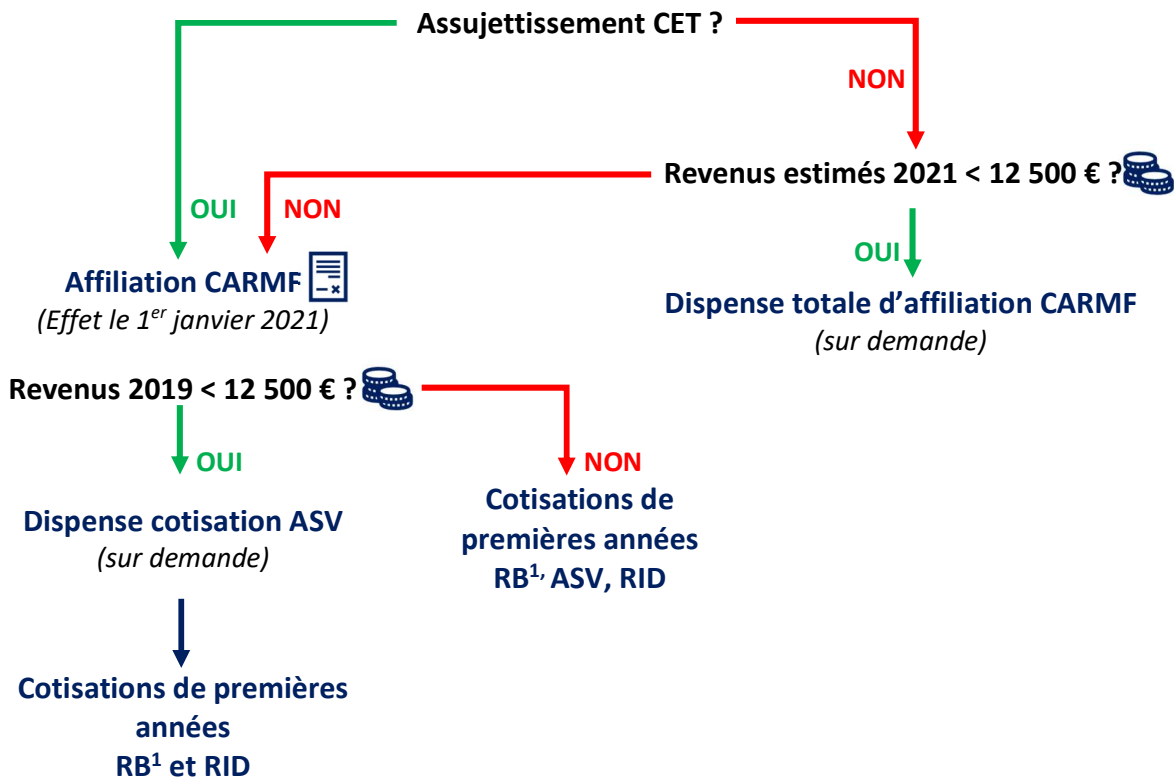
Assujettissement CET ?

NON

Revenus estimés 2021 < 12 500 € ?

OUI

NON

OUI

Affiliation CARMF

(Effet le 1$^{er}$ janvier 2021)

Dispense totale d’affiliation CARMF

(sur demande)

Revenus 2019 < 12 500 € ?

OUI

NON

Dispense cotisation ASV

(sur demande)

Cotisations de premières années RB$^{1,}$ ASV, RID

Cotisations de premières années RB$^{1}$ et RID